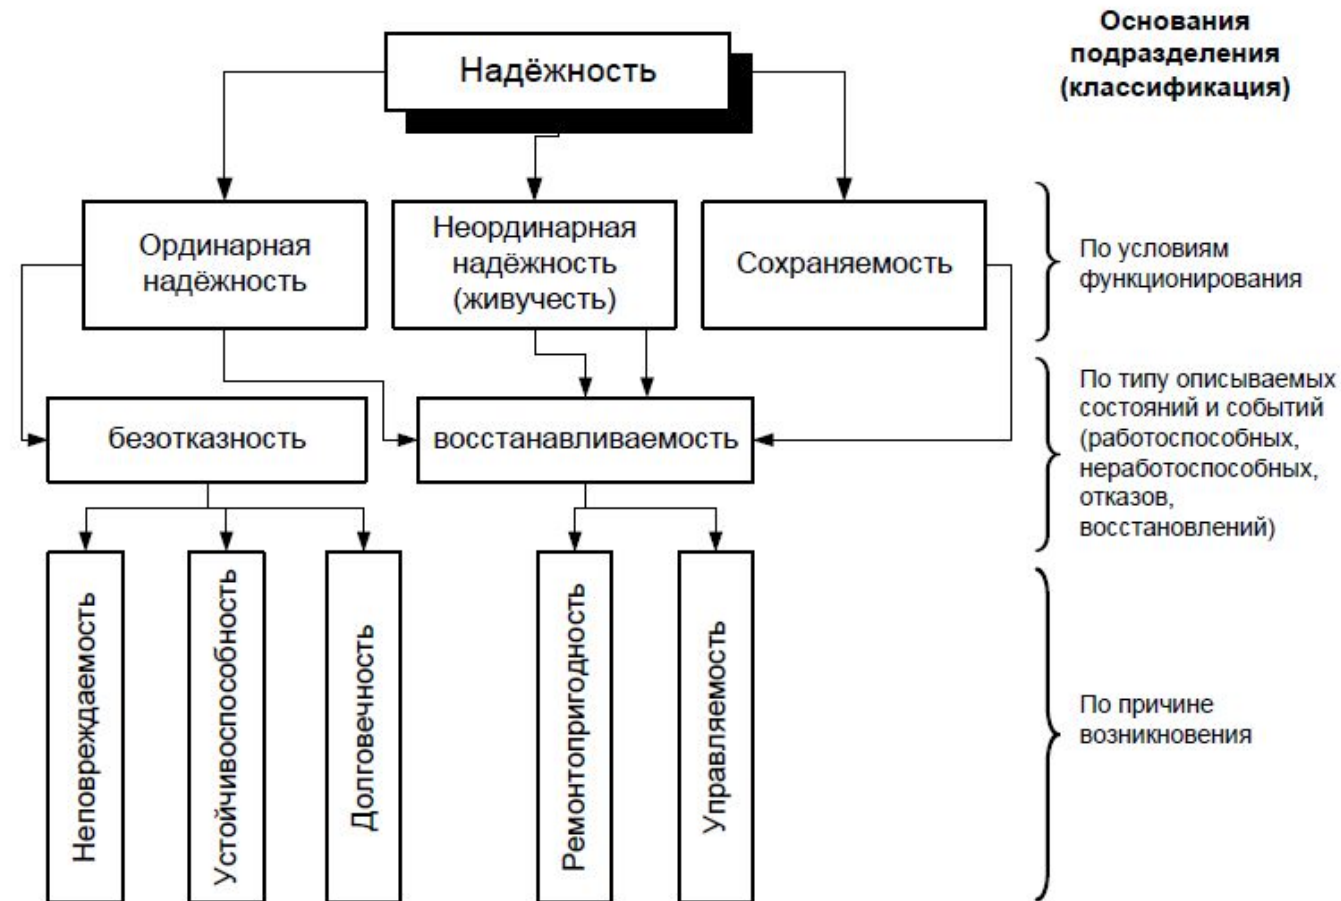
Основания подразделения (классификация)

Надёжность

Ординарная надёжность

Неординарная надёжность (живучесть)

Сохраняемость

По условиям функционирования

безотказность

восстанавливаемость

По типу описываемых состояний и событий (работоспособных, неработоспособных, отказов, восстановлений)

Неповреждаемость

Устойчивоспособность

Долговечность

Ремонтопригодность

Управляемость

По причине возникновения